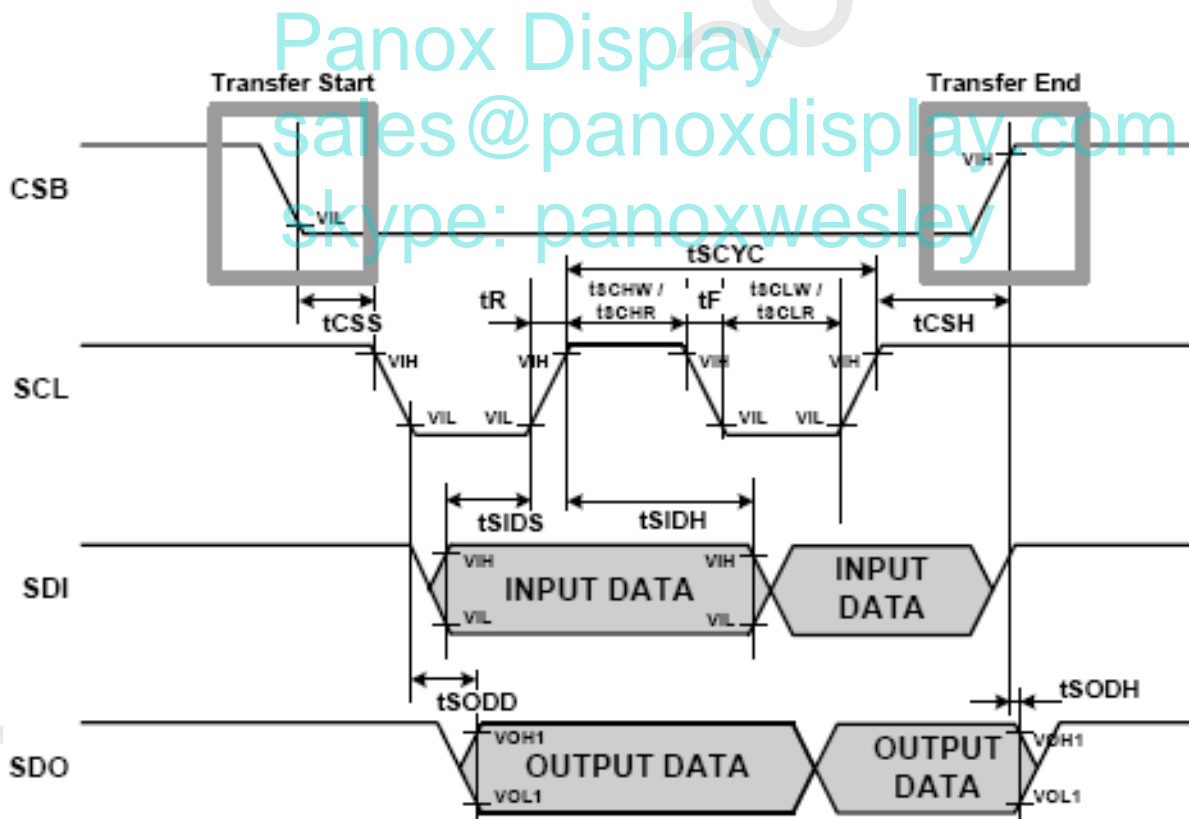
Panox Display
sales@panoxdisplay.com
skype: panoxwesley

Transfer Start
Transfer End

CSB
VIL
VIH

tSCYC
tCSS
tR
tSCHW / tSCHR
tF
tSCLW / tSCLR
tCSH

SCL
VIH
VIL
VIL
VIH
VIH
VIL
VIL
VIH

tSIDS
tSIDH

SDI
VIH
VIL
INPUT DATA
VIH
VIL
INPUT DATA

tSODD
tSODH

SDO
VOH1
VOL1
OUTPUT DATA
OUTPUT DATA
VOH1
VOL1